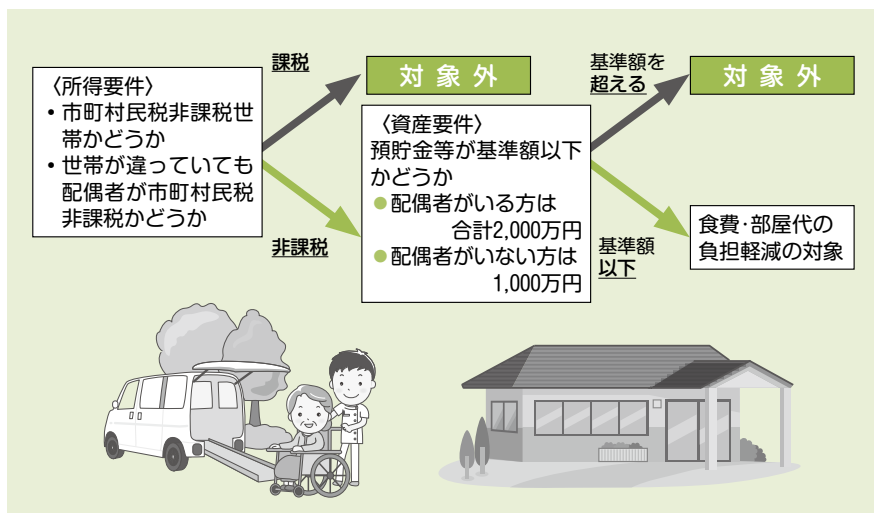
〈所得要件〉
• 市町村民税非課税世帯かどうか
• 世帯が違っていても配偶者が市町村民税非課税かどうか

課税

対象外

非課税

〈資産要件〉
預貯金等が基準額以下かどうか
● 配偶者がいる方は 合計2,000万円
● 配偶者がいない方は 1,000万円

基準額を超える

対象外

基準額以下

食費･部屋代の負担軽減の対象